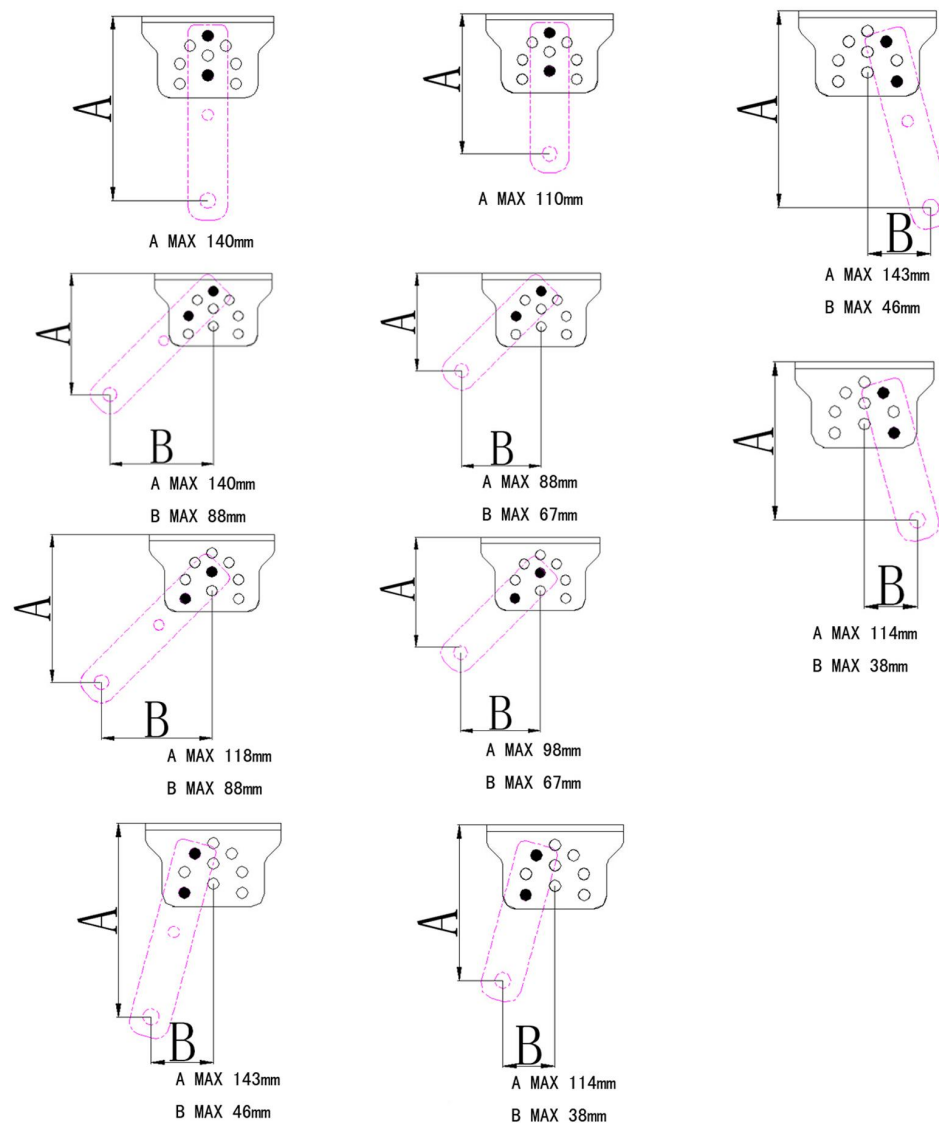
A

A MAX 140mm

A

A MAX 110mm

A

B

A MAX 143mm

B MAX 46mm

A

B

A MAX 140mm

B MAX 88mm

A

B

A MAX 88mm

B MAX 67mm

A

B

A MAX 114mm

B MAX 38mm

A

B

A MAX 118mm

B MAX 88mm

A

B

A MAX 98mm

B MAX 67mm

A

B

A MAX 143mm

B MAX 46mm

A

B

A MAX 114mm

B MAX 38mm